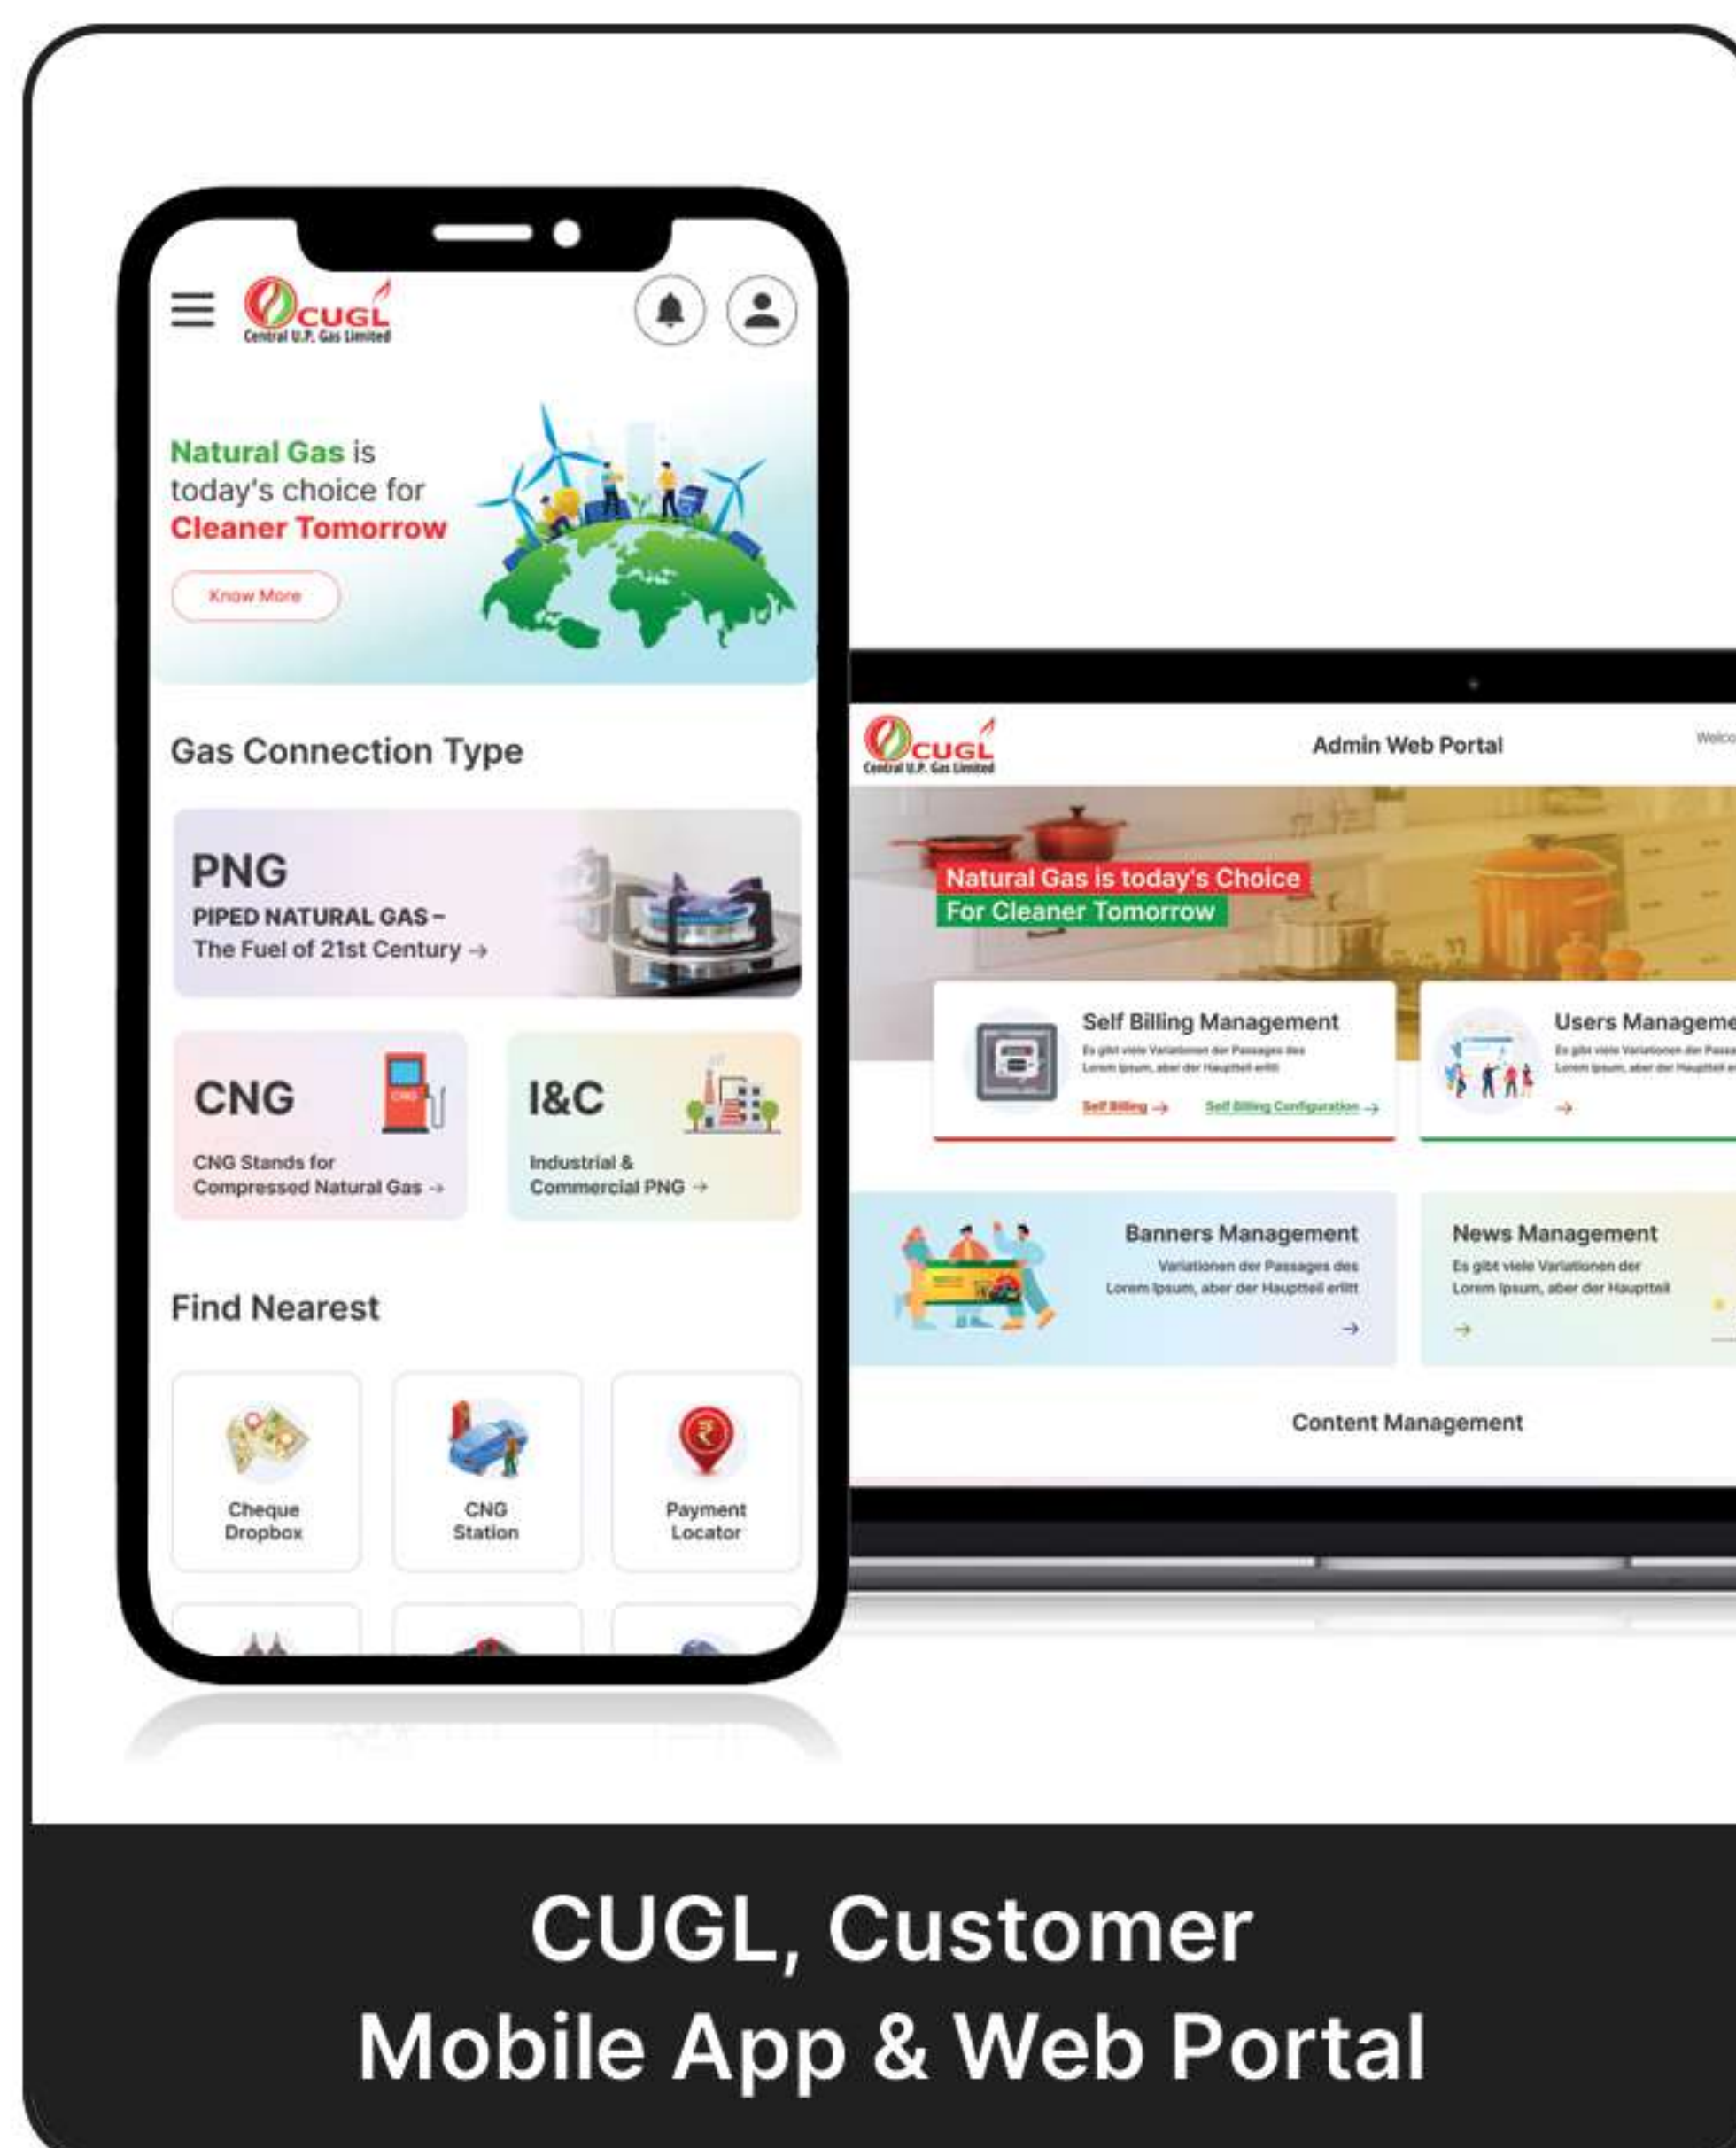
CUGL
Central U.P. Gas Limited

Natural Gas is today's choice for Cleaner Tomorrow

Know More

Gas Connection Type

PNG
PIPED NATURAL GAS –
The Fuel of 21st Century →

CNG
CNG
CNG Stands for Compressed Natural Gas →

I&C
Industrial & Commercial PNG →

Find Nearest

Cheque Dropbox

CNG Station

Payment Locator

CUGL
Central U.P. Gas Limited

Admin Web Portal

Welco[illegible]

Natural Gas is today's Choice
For Cleaner Tomorrow

Self Billing Management
Es gibt viele Variationen der Passages des Lorem Ipsum, aber der Hauptteil erlitt
Self Billing → Self Billing Configuration →

Users Manageme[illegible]
Es gibt viele Variationen der Passa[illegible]
Lorem Ipsum, aber der Hauptteil e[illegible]
→

Banners Management
Variationen der Passages des Lorem Ipsum, aber der Hauptteil erlitt
→

News Management
Es gibt viele Variationen der Lorem Ipsum, aber der Hauptteil
→

Content Management

CUGL, Customer
Mobile App & Web Portal